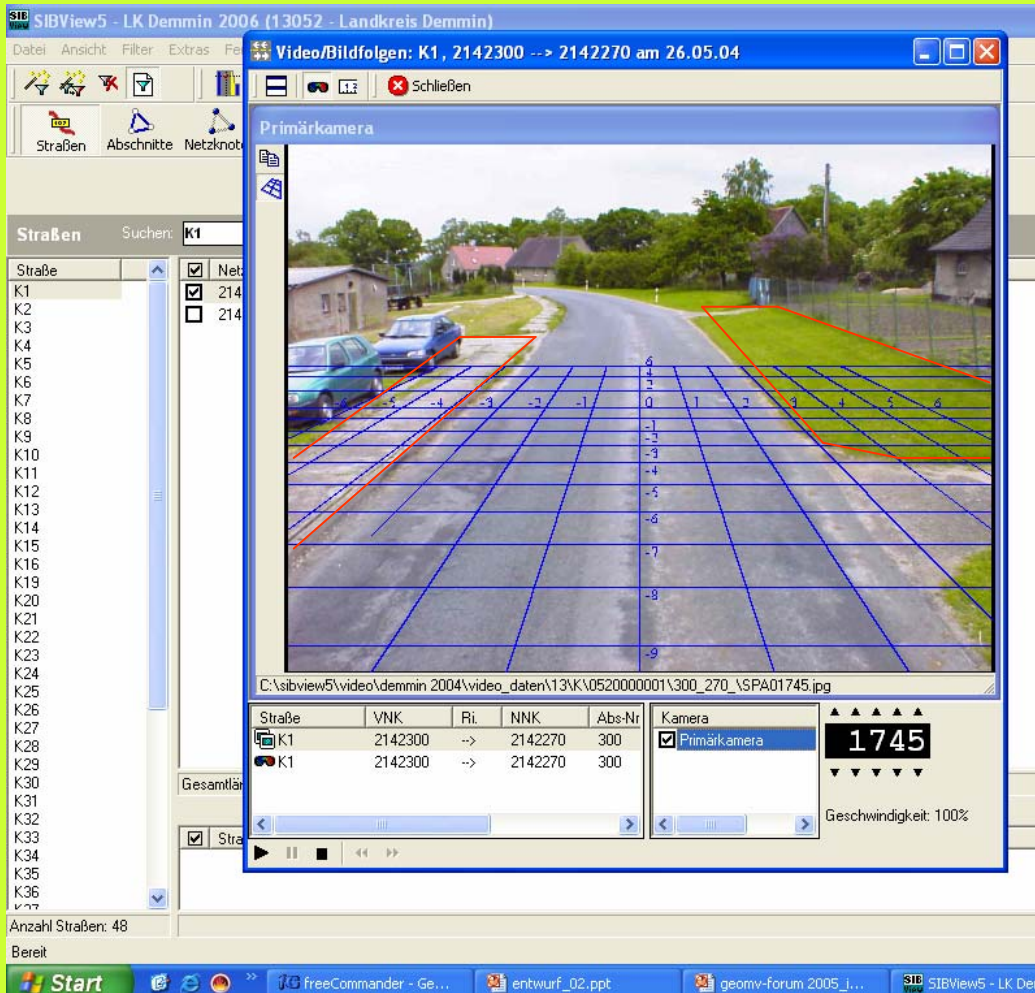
SIBView5 - LK Demmin 2006 (13052 - Landkreis Demmin)

Datei Ansicht Filter Extras Fe

Straßen Abschnitte Netzknote

Straßen Suchen: K1

Straße
K1
K2
K3
K4
K5
K6
K7
K8
K9
K10
K11
K12
K13
K14
K15
K16
K19
K20
K21
K22
K23
K24
K25
K26
K27
K28
K29
K30
K31
K32
K33
K34
K35
K36

Netz
214
214

Gesamtlän

Stra

Anzahl Straßen: 48

Bereit

Video/Bildfolgen: K1, 2142300 --> 2142270 am 26.05.04

Schließen

Primärkamera

6 5 4 3 2 1 0 -1 -2 -3 -4 -5 -6 -7 -8 -9

-6 -5 -4 -3 -2 -1 0 1 2 3 4 5 6

C:\sibview5\video\demmin 2004\video_daten\13\K\0520000001\300_270_\SPA01745.jpg

| Straße | VNK | Ri. | NNK | Abs-Nr |
|---|---|---|---|---|
| K1 | 2142300 | --> | 2142270 | 300 |
| K1 | 2142300 | --> | 2142270 | 300 |

Kamera
Primärkamera

1745

Geschwindigkeit: 100%

Start freeCommander - Ge... entwurf_02.ppt geomv-forum 2005_i... SIBView5 - LK Den